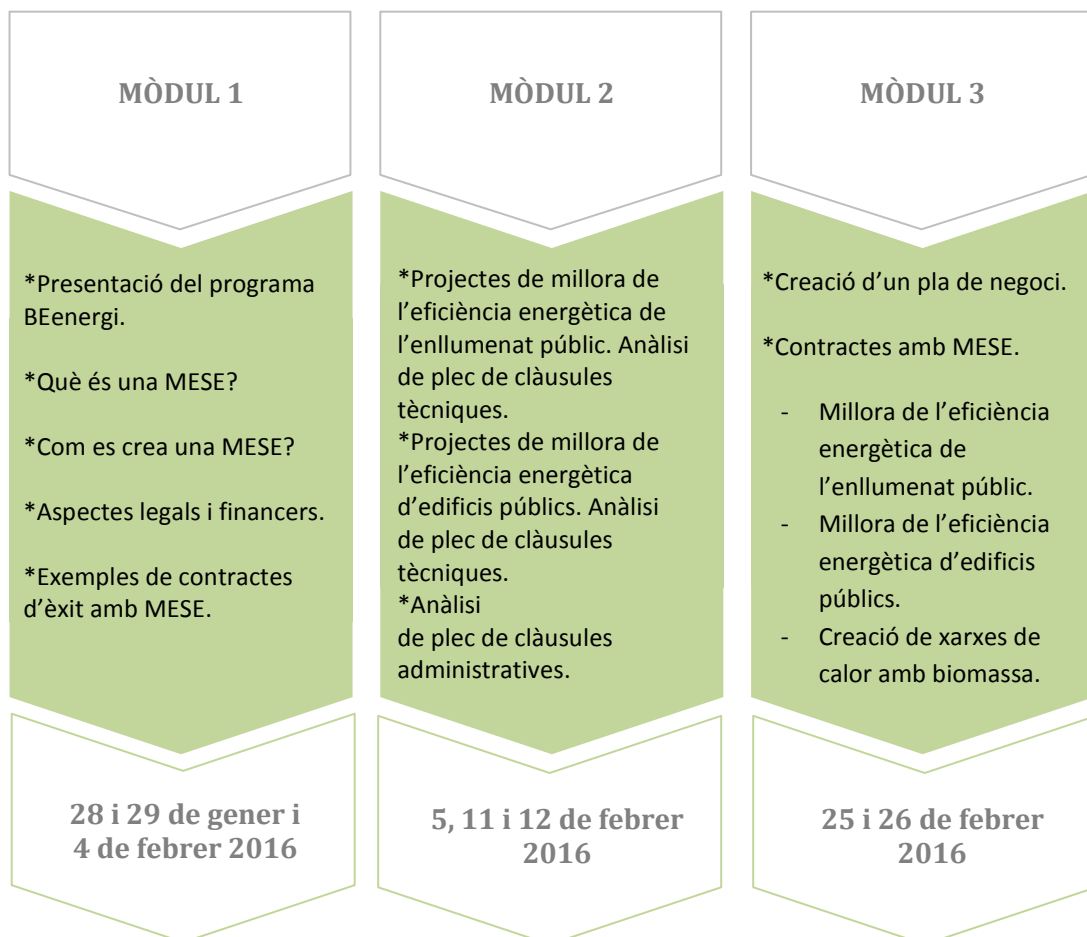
MÒDUL 1

*Presentació del programa BEenergi.

*Què és una MESE?

*Com es crea una MESE?

*Aspectes legals i financers.

*Exemples de contractes d'èxit amb MESE.

28 i 29 de gener i 4 de febrer 2016

MÒDUL 2

*Projectes de millora de l'eficiència energètica de l'enllumenat públic. Anàlisi de plec de clàusules tècniques.
*Projectes de millora de l'eficiència energètica d'edificis públics. Anàlisi de plec de clàusules tècniques.
*Anàlisi de plec de clàusules administratives.

5, 11 i 12 de febrer 2016

MÒDUL 3

*Creació d'un pla de negoci.

*Contractes amb MESE.

- Millora de l'eficiència energètica de l'enllumenat públic.
- Millora de l'eficiència energètica d'edificis públics.
- Creació de xarxes de calor amb biomassa.

25 i 26 de febrer 2016